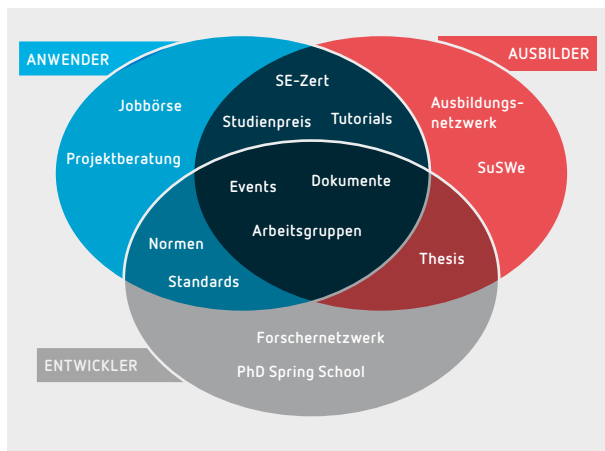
ANWENDER

AUSBILDER

ENTWICKLER

Jobbörse

Projektberatung

SE-Zert

Studienpreis

Tutorials

Ausbildungsnetzwerk

SuSWe

Events

Dokumente

Arbeitsgruppen

Normen

Standards

Thesis

Forschernetzwerk

PhD Spring School